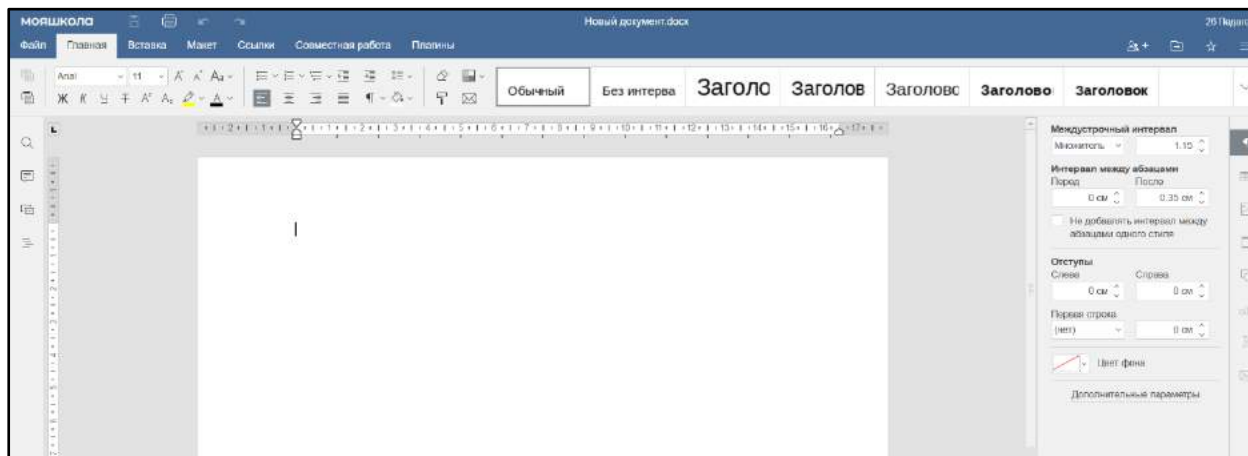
МОЯШКОЛА

Новый документ.docx

Файл Главная Вставка Макет Ссылки Совместная работа Плагины

Arial 11

Обычный Без интерва Заголо Заголов Заголовс Заголово Заголовок

Междустрочный интервал
Множитель 1.15

Интервал между абзацами
Перед После
0 см 0.35 см

Не добавлять интервал между абзацами одного стиля

Отступы
Слева Справа
0 см 0 см

Первая строка
(нет) 0 см

Цвет фона

Дополнительные параметры